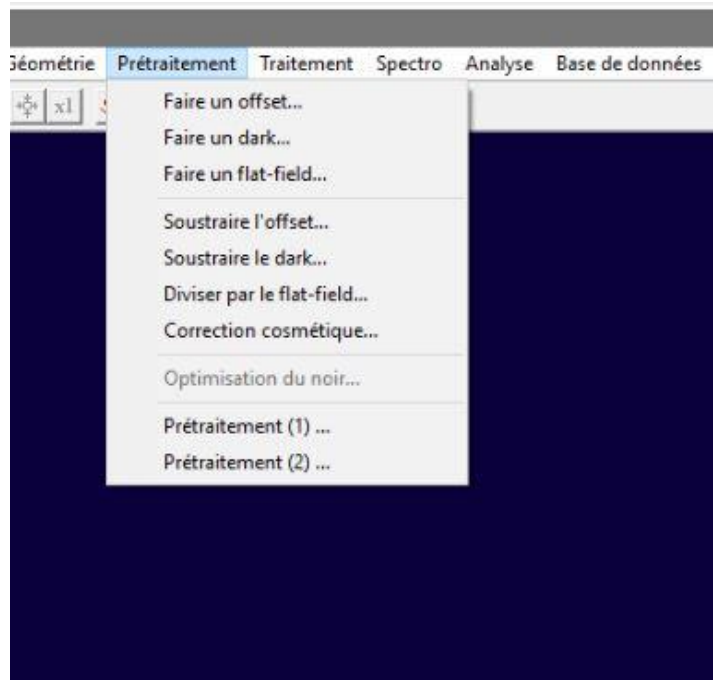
Géométrie Prétraitement Traitement Spectro Analyse Base de données

x1

Faire un offset...
Faire un dark...
Faire un flat-field...

Soustraire l'offset...
Soustraire le dark...
Diviser par le flat-field...
Correction cosmétique...

Optimisation du noir...

Prétraitement (1) ...
Prétraitement (2) ...